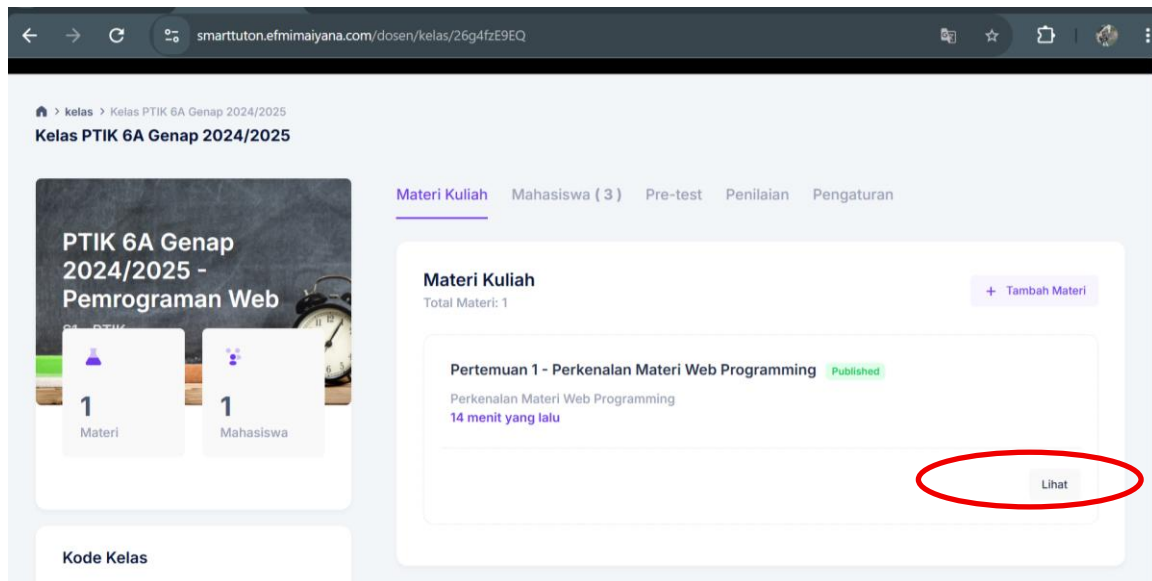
smarttuton.efmimaiyana.com/dosen/kelas/26g4fzE9EQ

> kelas > Kelas PTIK 6A Genap 2024/2025
Kelas PTIK 6A Genap 2024/2025

PTIK 6A Genap 2024/2025 - Pemrograman Web

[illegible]

1
Materi

1
Mahasiswa

Kode Kelas

Materi Kuliah   Mahasiswa ( 3 )   Pre-test   Penilaian   Pengaturan

Materi Kuliah
Total Materi: 1

+ Tambah Materi

Pertemuan 1 - Perkenalan Materi Web Programming   Published

Perkenalan Materi Web Programming
14 menit yang lalu

Lihat